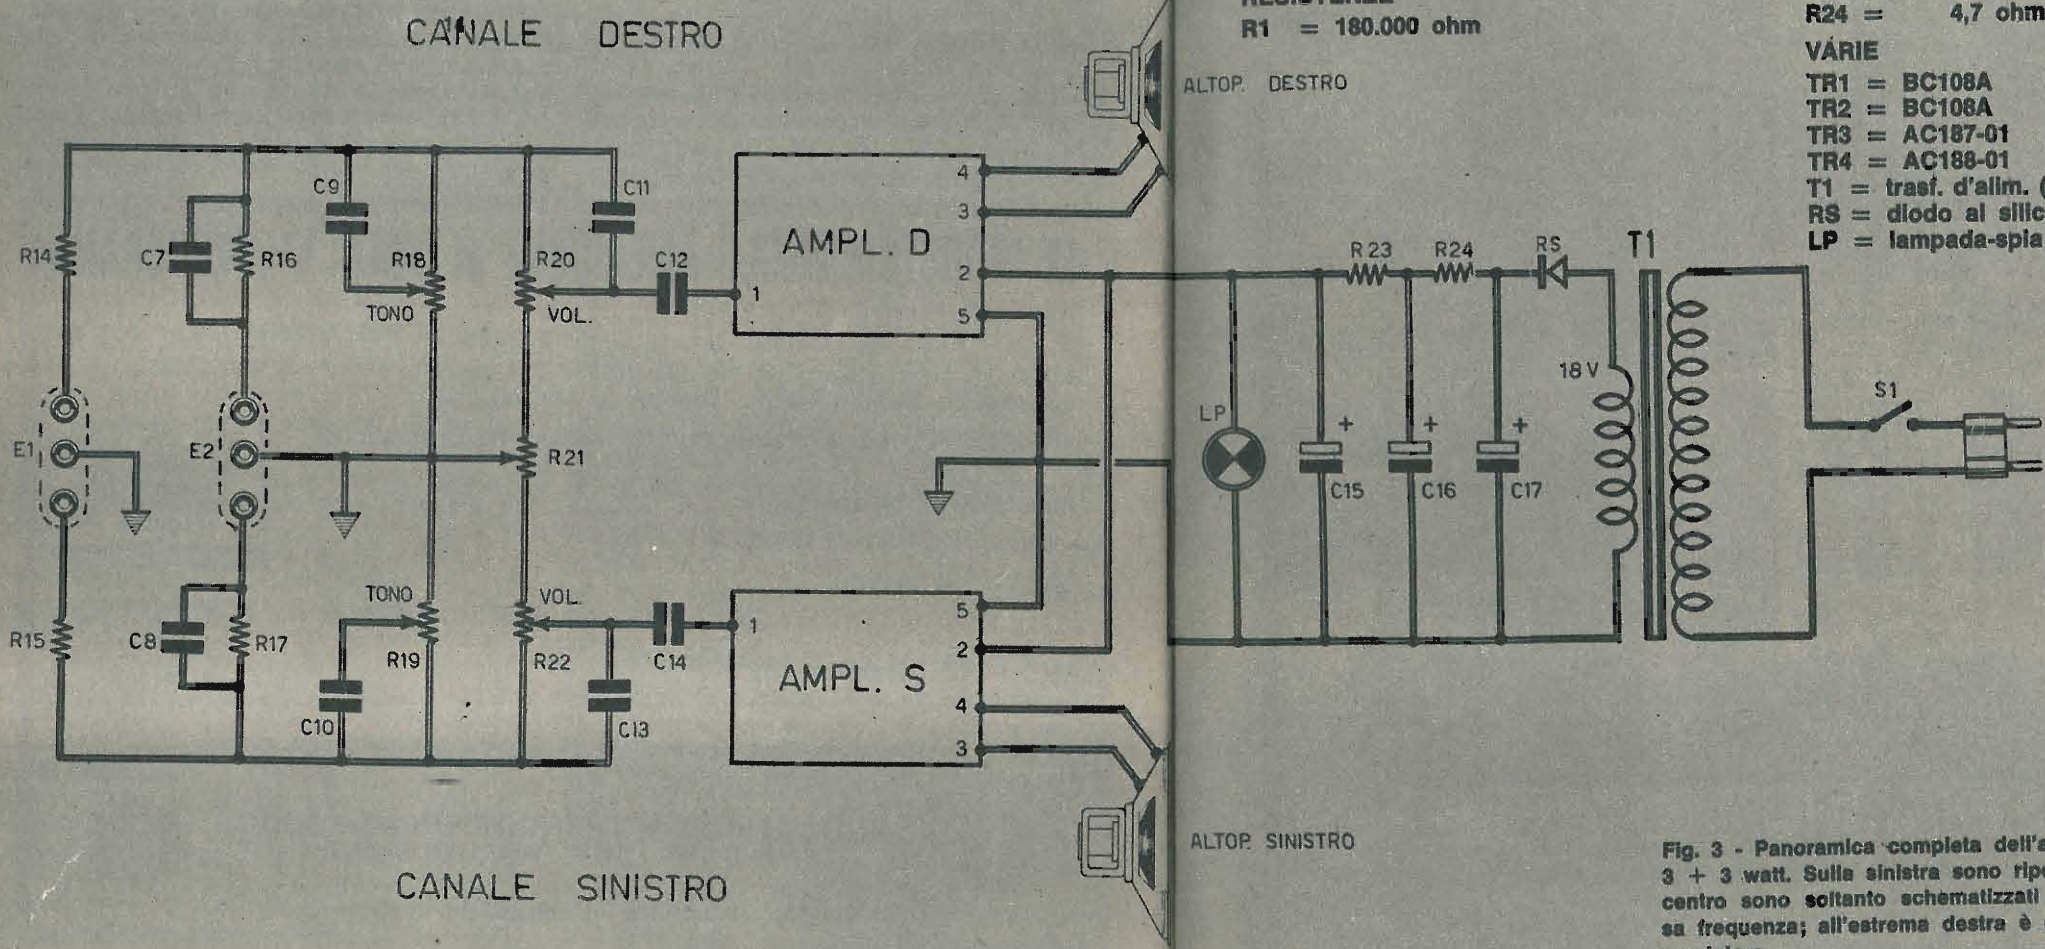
CANALE DESTRO

R14
C7
R16
C9
R18
TONO
R20
VOL.
C11
C12
AMPL. D
1
4
3
2
5
E1
E2
R21
R15
C8
R17
TONO
R19
C10
VOL.
R22
C13
C14
AMPL. S
1
5
2
4
3

CANALE SINISTRO

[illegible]
R1 = 180.000 ohm

ALTOP. DESTRO

ALTOP. SINISTRO

R23
R24
RS
T1
18 V
LP
C15
C16
C17
S1

R24 = 4,7 ohm
VARIE
TR1 = BC108A
TR2 = BC108A
TR3 = AC187-01
TR4 = AC188-01
T1 = trasf. d'alim. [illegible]
RS = diodo al silic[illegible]
LP = lampada-spia

Fig. 3 - Panoramica completa dell'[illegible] 3 + 3 watt. Sulla sinistra sono rip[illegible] centro sono soltanto schematizzati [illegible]sa frequenza; all'estrema destra è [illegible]